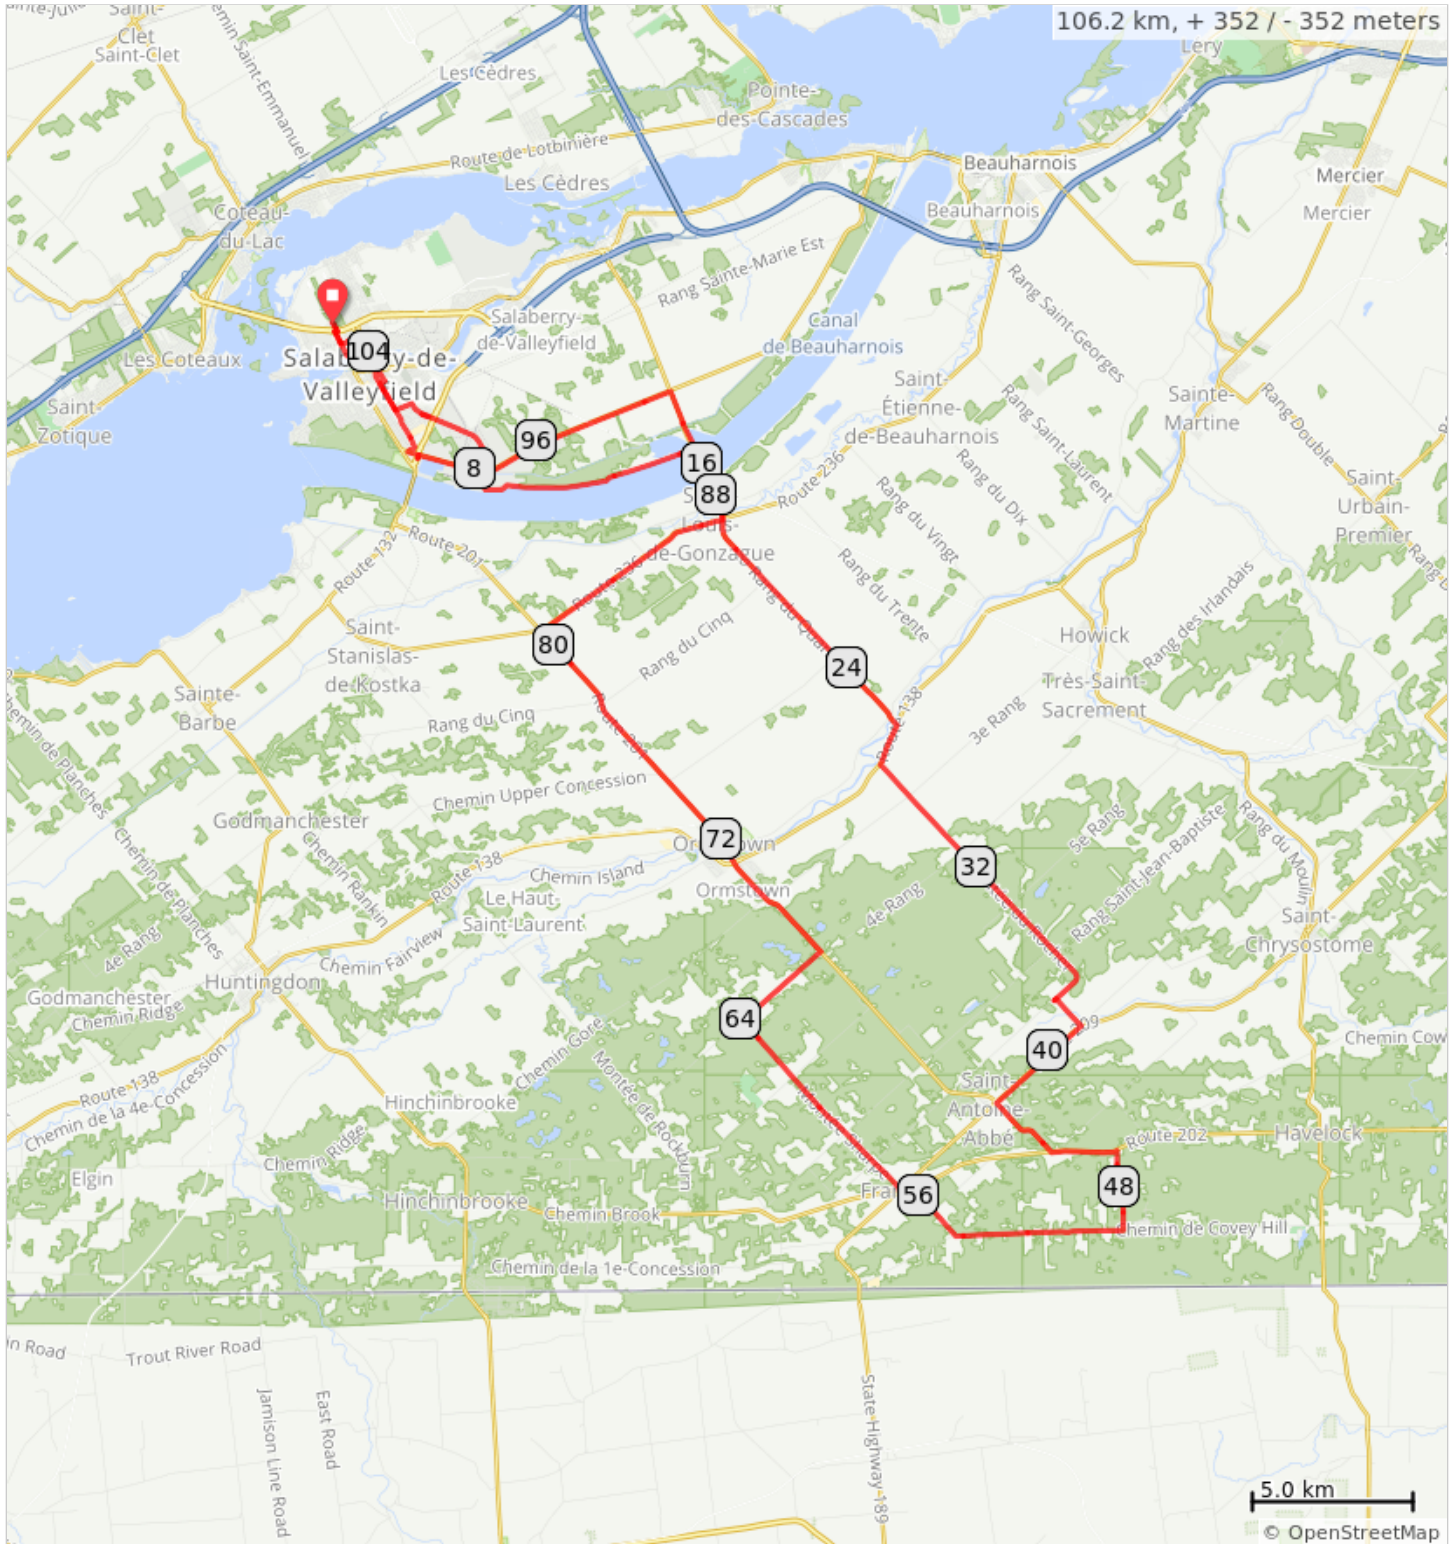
106.2 km, + 352 / - 352 meters

Saint-Clet
Saint-Clet
Chemin Saint-Emmanuel
Les Cèdres
Pointe-des-Cascades
Léry
Route de Lotbinière
Les Cèdres
Beauharnois
Beauharnois
Mercier
Mercier
Coteau-du-Lac
Rang Sainte-Marie Est
Salaberry-de-Valleyfield
Canal de Beauharnois
Les Coteaux
Sala104y-de-Valleyfield
Saint-Zotique
Saint-Étienne-de-Beauharnois
Rang Saint-Georges
Rang Saint-Laurent
Sainte-Martine
Rang Double
Saint-Urbain-Premier
96
8
16
88
Route 236
Rang du Dix
Rang du Vingt
Route 201
Route 132
de-Gonzague
Route 236
Rang du Trente
Rang du Quai
Rang du Cinq
Saint-Stanislas-de-Kostka
80
24
Howick
Très-Saint-Sacrement
Rang des Irlandais
Sainte-Barbe
Route 201
Route 138
3e Rang
Rang du Cinq
Chemin de Planches
Chemin Upper Concession
Godmanchester
72
Ormstown
Ormstown
Chemin Island
Route 138
Chemin Rankin
Le Haut-Saint-Laurent
5e Rang
32
Rang Saint-Jean-Baptiste
Rang du Moulin
Saint-Chrysostome
Chemin de Planches
4e Rang
Chemin Fairview
4e Rang
Huntingdon
Godmanchester
Chemin Ridge
64
Chemin Gore
Montée de Rockburn
40
Chemin Cow
Route 138
Chemin de la 4e-Concession
Hinchinbrooke
Saint-Antoine-Abbé
Route 202
Havelock
Chemin Ridge
Elgin
Hinchinbrooke
Chemin Brook
Fra56
48
Chemin de Covey Hill
Chemin de la 1e-Concession
Road
Trout River Road
Jamison Line Road
East Road
State Highway 189
5.0 km
© OpenStreetMap